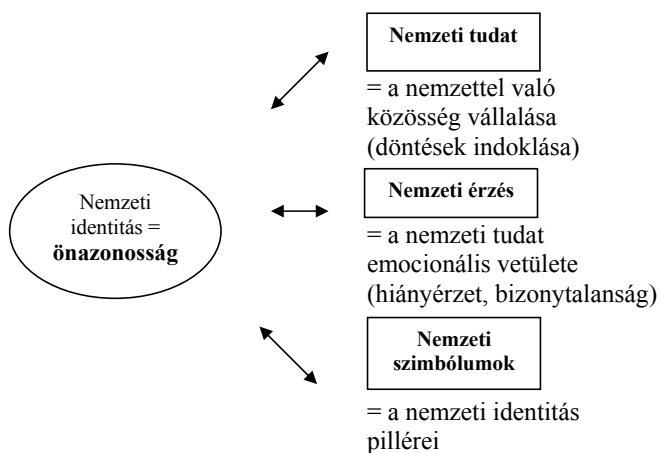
Nemzeti identitás = **önazonosság**

**Nemzeti tudat**

= a nemzettel való közösség vállalása (döntések indoklása)

**Nemzeti érzés**

= a nemzeti tudat emocionális vetülete (hiányérzet, bizonytalanság)

**Nemzeti szimbólumok**

= a nemzeti identitás pillérei